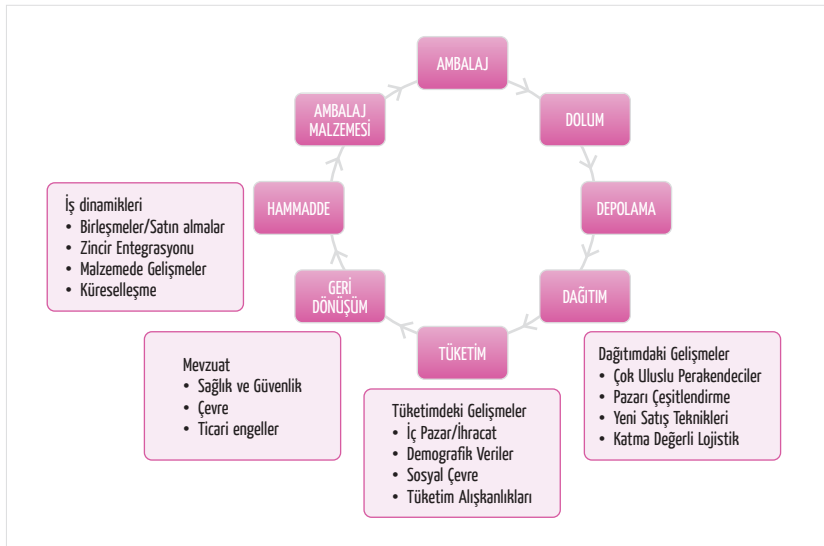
AMBALAJ

DOLUM

DEPOLAMA

DAĞITIM

TÜKETİM

GERİ DÖNÜŞÜM

HAMMADDE

AMBALAJ MALZEMESİ

İş dinamikleri
• Birleşmeler/Satın almalar
• Zincir Entegrasyonu
• Malzemede Gelişmeler
• Küreselleşme

Mevzuat
• Sağlık ve Güvenlik
• Çevre
• Ticari engeller

Tüketimdeki Gelişmeler
• İç Pazar/İhracat
• Demografik Veriler
• Sosyal Çevre
• Tüketim Alışkanlıkları

Dağıtımdaki Gelişmeler
• Çok Uluslu Perakendeciler
• Pazarı Çeşitlendirme
• Yeni Satış Teknikleri
• Katma Değerli Lojistik